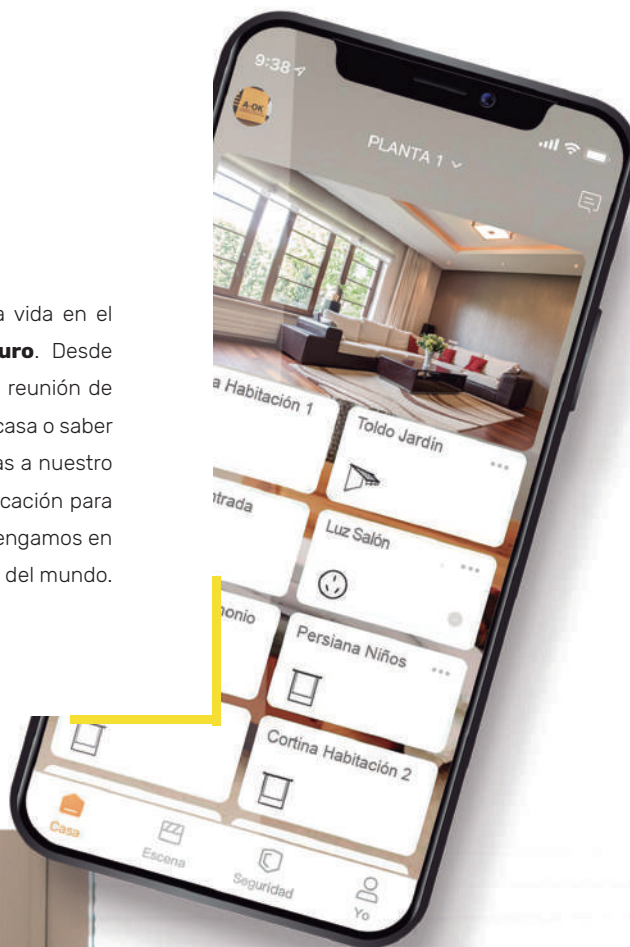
a vida en el
uro. Desde
reunión de
casa o saber
as a nuestro
cación para
engamos en
del mundo.

9:38

A-OK

PLANTA 1

a Habitación 1

Toldo Jardín

...

ntrada

Luz Salón

...

onio

Persiana Niños

...

Cortina Habitación 2

Casa

Escena

Seguridad

Yo